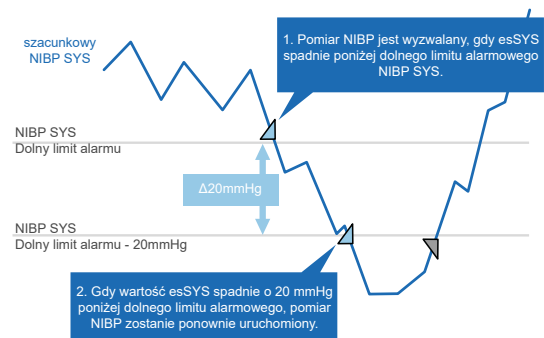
szacunkowy NIBP SYS

1. Pomiar NIBP jest wyzwalany, gdy esSYS spadnie poniżej dolnego limitu alarmowego NIBP SYS.

NIBP SYS
Dolny limit alarmu

Δ20mmHg

NIBP SYS
Dolny limit alarmu - 20mmHg

2. Gdy wartość esSYS spadnie o 20 mmHg poniżej dolnego limitu alarmowego, pomiar NIBP zostanie ponownie uruchomiony.